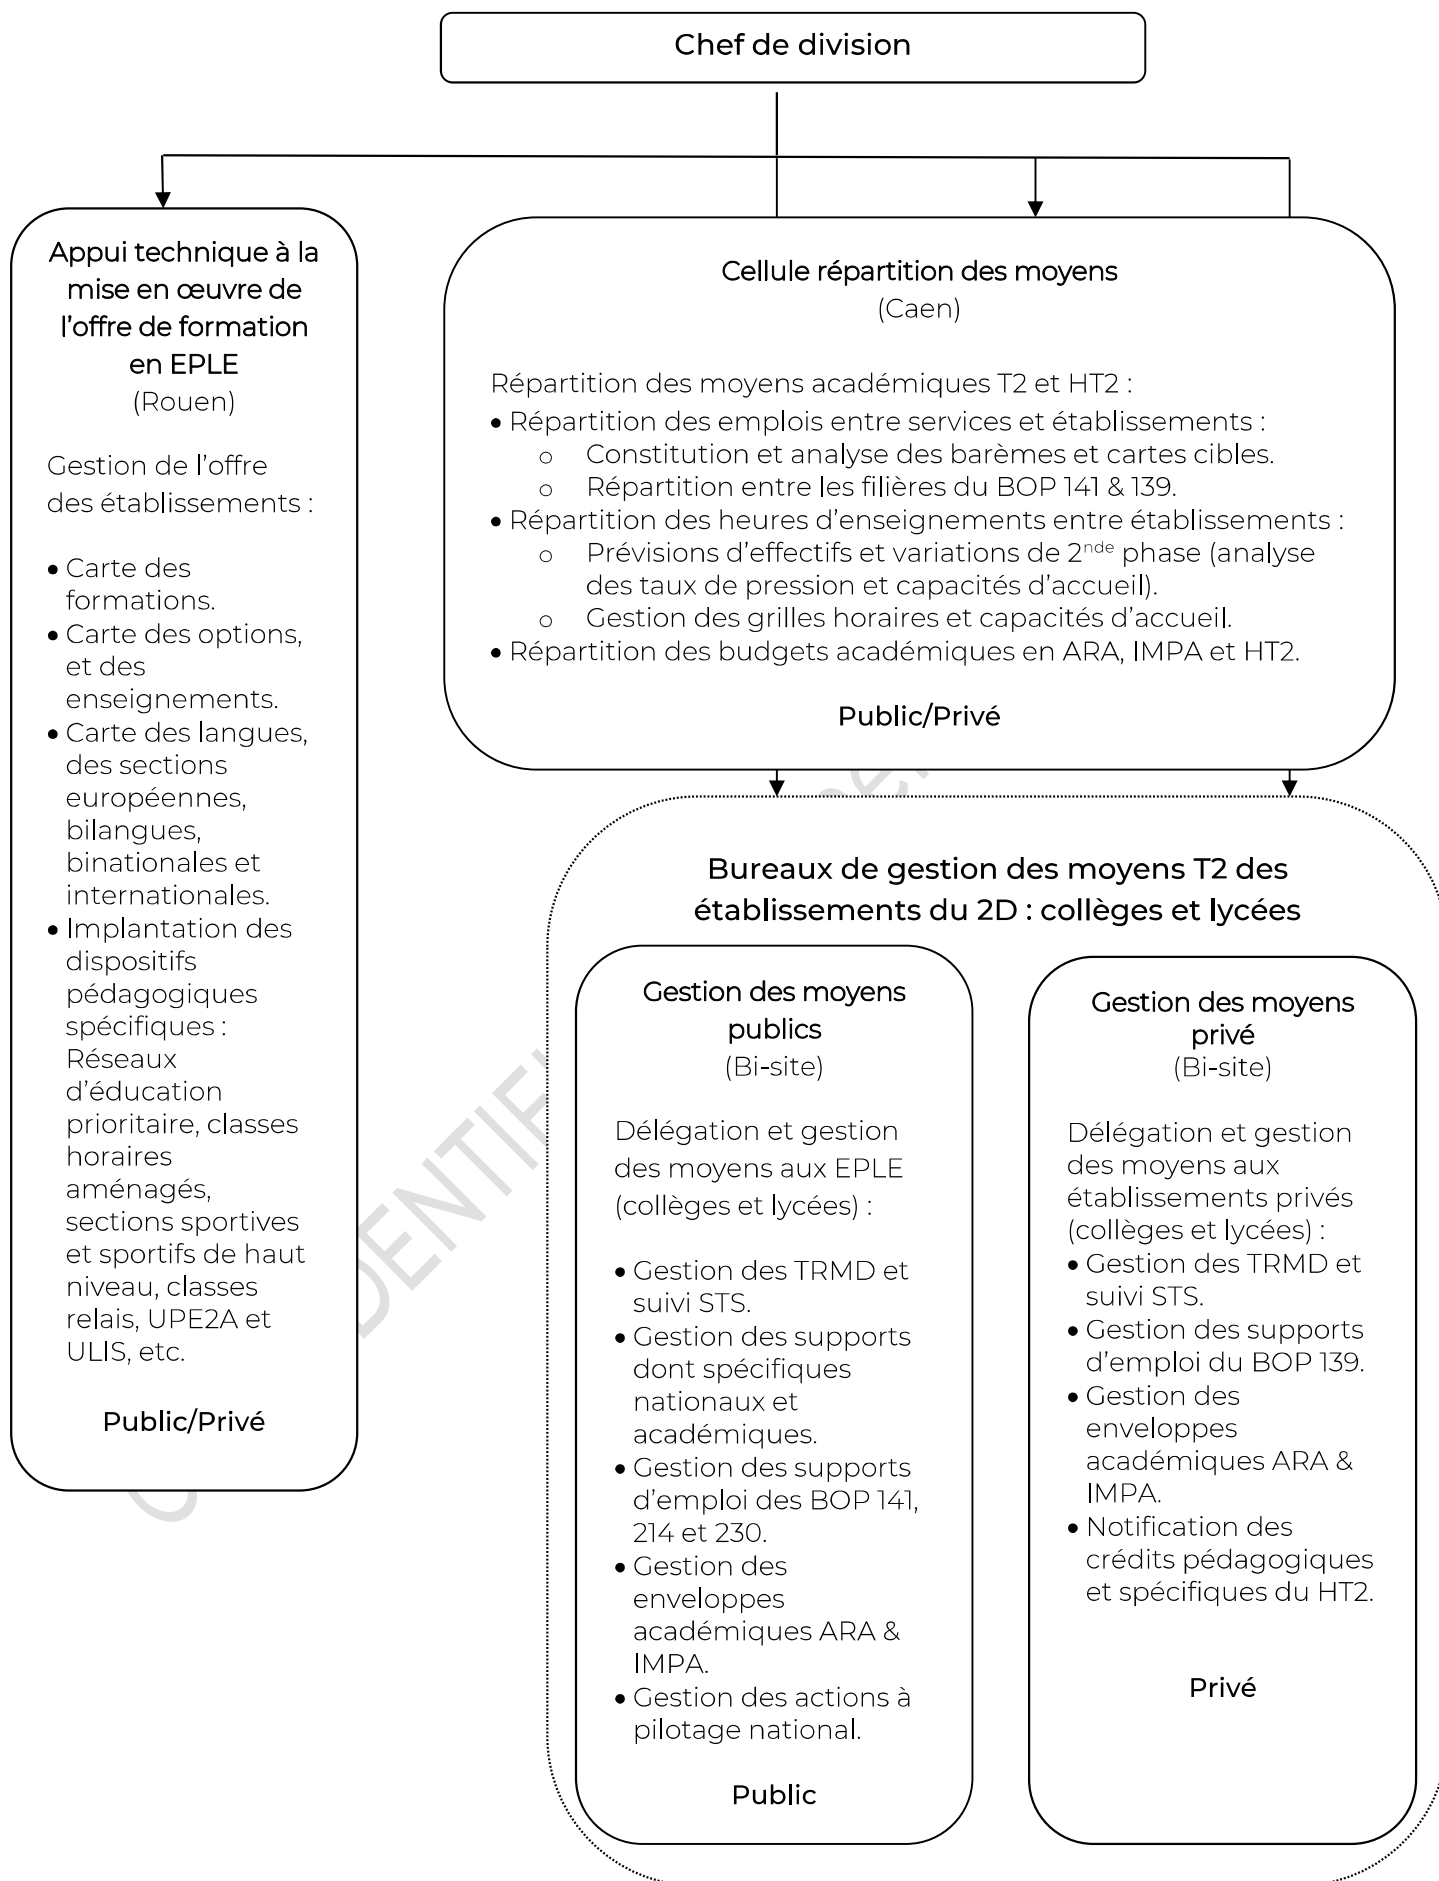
Chef de division

Appui technique à la mise en œuvre de l'offre de formation en EPLE
(Rouen)

Gestion de l'offre des établissements :

- Carte des formations.
- Carte des options, et des enseignements.
- Carte des langues, des sections européennes, bilangues, binationales et internationales.
- Implantation des dispositifs pédagogiques spécifiques : Réseaux d'éducation prioritaire, classes horaires aménagés, sections sportives et sportifs de haut niveau, classes relais, UPE2A et ULIS, etc.

Public/Privé

Cellule répartition des moyens
(Caen)

Répartition des moyens académiques T2 et HT2 :
- Répartition des emplois entre services et établissements :
  - Constitution et analyse des barèmes et cartes cibles.
  - Répartition entre les filières du BOP 141 & 139.
- Répartition des heures d'enseignements entre établissements :
  - Prévisions d'effectifs et variations de $2^{nde}$ phase (analyse des taux de pression et capacités d'accueil).
  - Gestion des grilles horaires et capacités d'accueil.
- Répartition des budgets académiques en ARA, IMPA et HT2.

Public/Privé

Bureaux de gestion des moyens T2 des établissements du 2D : collèges et lycées

Gestion des moyens publics
(Bi-site)

Délégation et gestion des moyens aux EPLE (collèges et lycées) :

- Gestion des TRMD et suivi STS.
- Gestion des supports dont spécifiques nationaux et académiques.
- Gestion des supports d'emploi des BOP 141, 214 et 230.
- Gestion des enveloppes académiques ARA & IMPA.
- Gestion des actions à pilotage national.

Public

Gestion des moyens privé
(Bi-site)

Délégation et gestion des moyens aux établissements privés (collèges et lycées) :
- Gestion des TRMD et suivi STS.
- Gestion des supports d'emploi du BOP 139.
- Gestion des enveloppes académiques ARA & IMPA.
- Notification des crédits pédagogiques et spécifiques du HT2.

Privé

CONFIDENTIEL